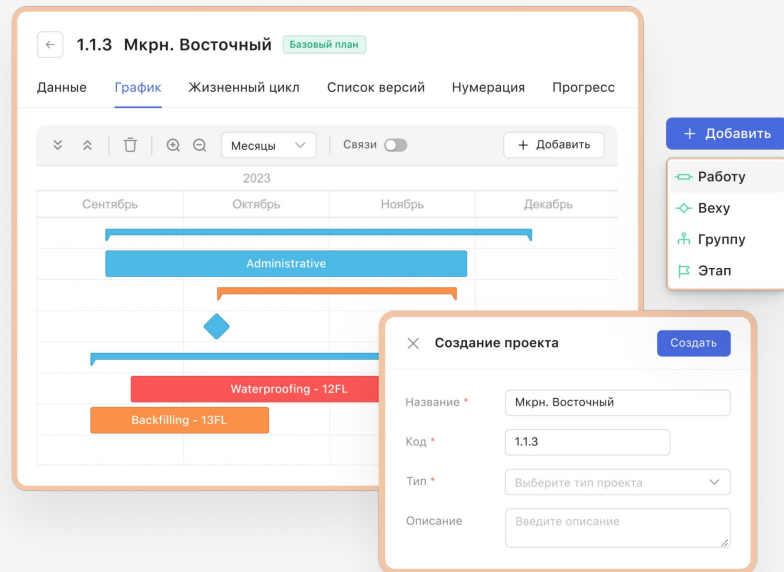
1.1.3 Мкрн. Восточный
Базовый план

Данные
График
Жизненный цикл
Список версий
Нумерация
Прогресс

Месяцы
Связи
+ Добавить

2023

| Сентябрь | Октябрь | Ноябрь | Декабрь |
|---|---|---|---|

Administrative
Waterproofing - 12FL
Backfilling - 13FL

+ Добавить
Работу
Веху
Группу
Этап

Создание проекта
Создать

Название * Мкрн. Восточный
Код * 1.1.3
Тип * Выберите тип проекта
Описание Введите описание